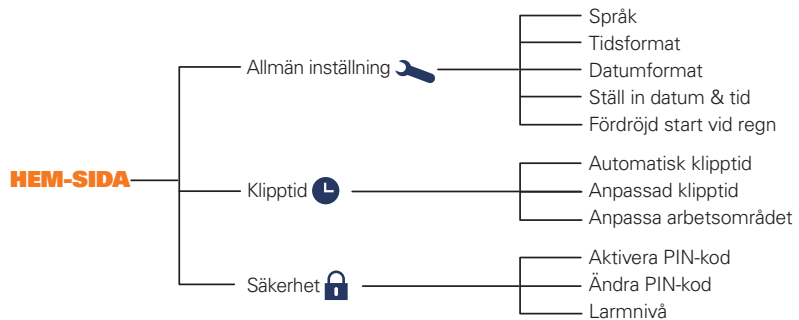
HEM-SIDA

Allmän inställning

Språk
Tidsformat
Datumformat
Ställ in datum & tid
Fördröjd start vid regn

Klipptid

Automatisk klipptid
Anpassad klipptid
Anpassa arbetsområdet

Säkerhet

Aktivera PIN-kod
Ändra PIN-kod
Larmnivå